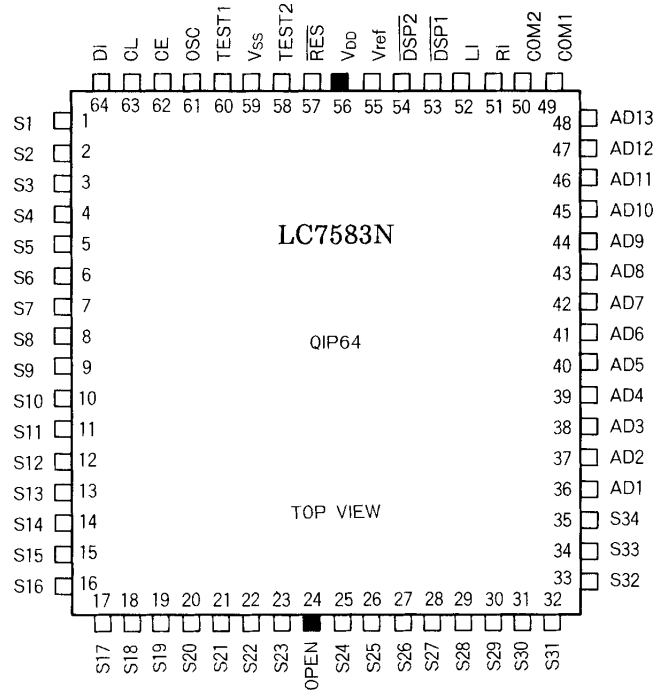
DI CL CE OSC TEST1 $V_{SS}$ TEST2 $\overline{RES}$ $V_{DD}$ Vref $\overline{DSP2}$ $\overline{DSP1}$ LI RI COM2 COM1

64 63 62 61 60 59 58 57 56 55 54 53 52 51 50 49

S1 1
S2 2
S3 3
S4 4
S5 5
S6 6
S7 7
S8 8
S9 9
S10 10
S11 11
S12 12
S13 13
S14 14
S15 15
S16 16

LC7583N

QIP64

TOP VIEW

48 AD13
47 AD12
46 AD11
45 AD10
44 AD9
43 AD8
42 AD7
41 AD6
40 AD5
39 AD4
38 AD3
37 AD2
36 AD1
35 S34
34 S33
33 S32

17 18 19 20 21 22 23 24 25 26 27 28 29 30 31 32

S17 S18 S19 S20 S21 S22 S23 OPEN S24 S25 S26 S27 S28 S29 S30 S31